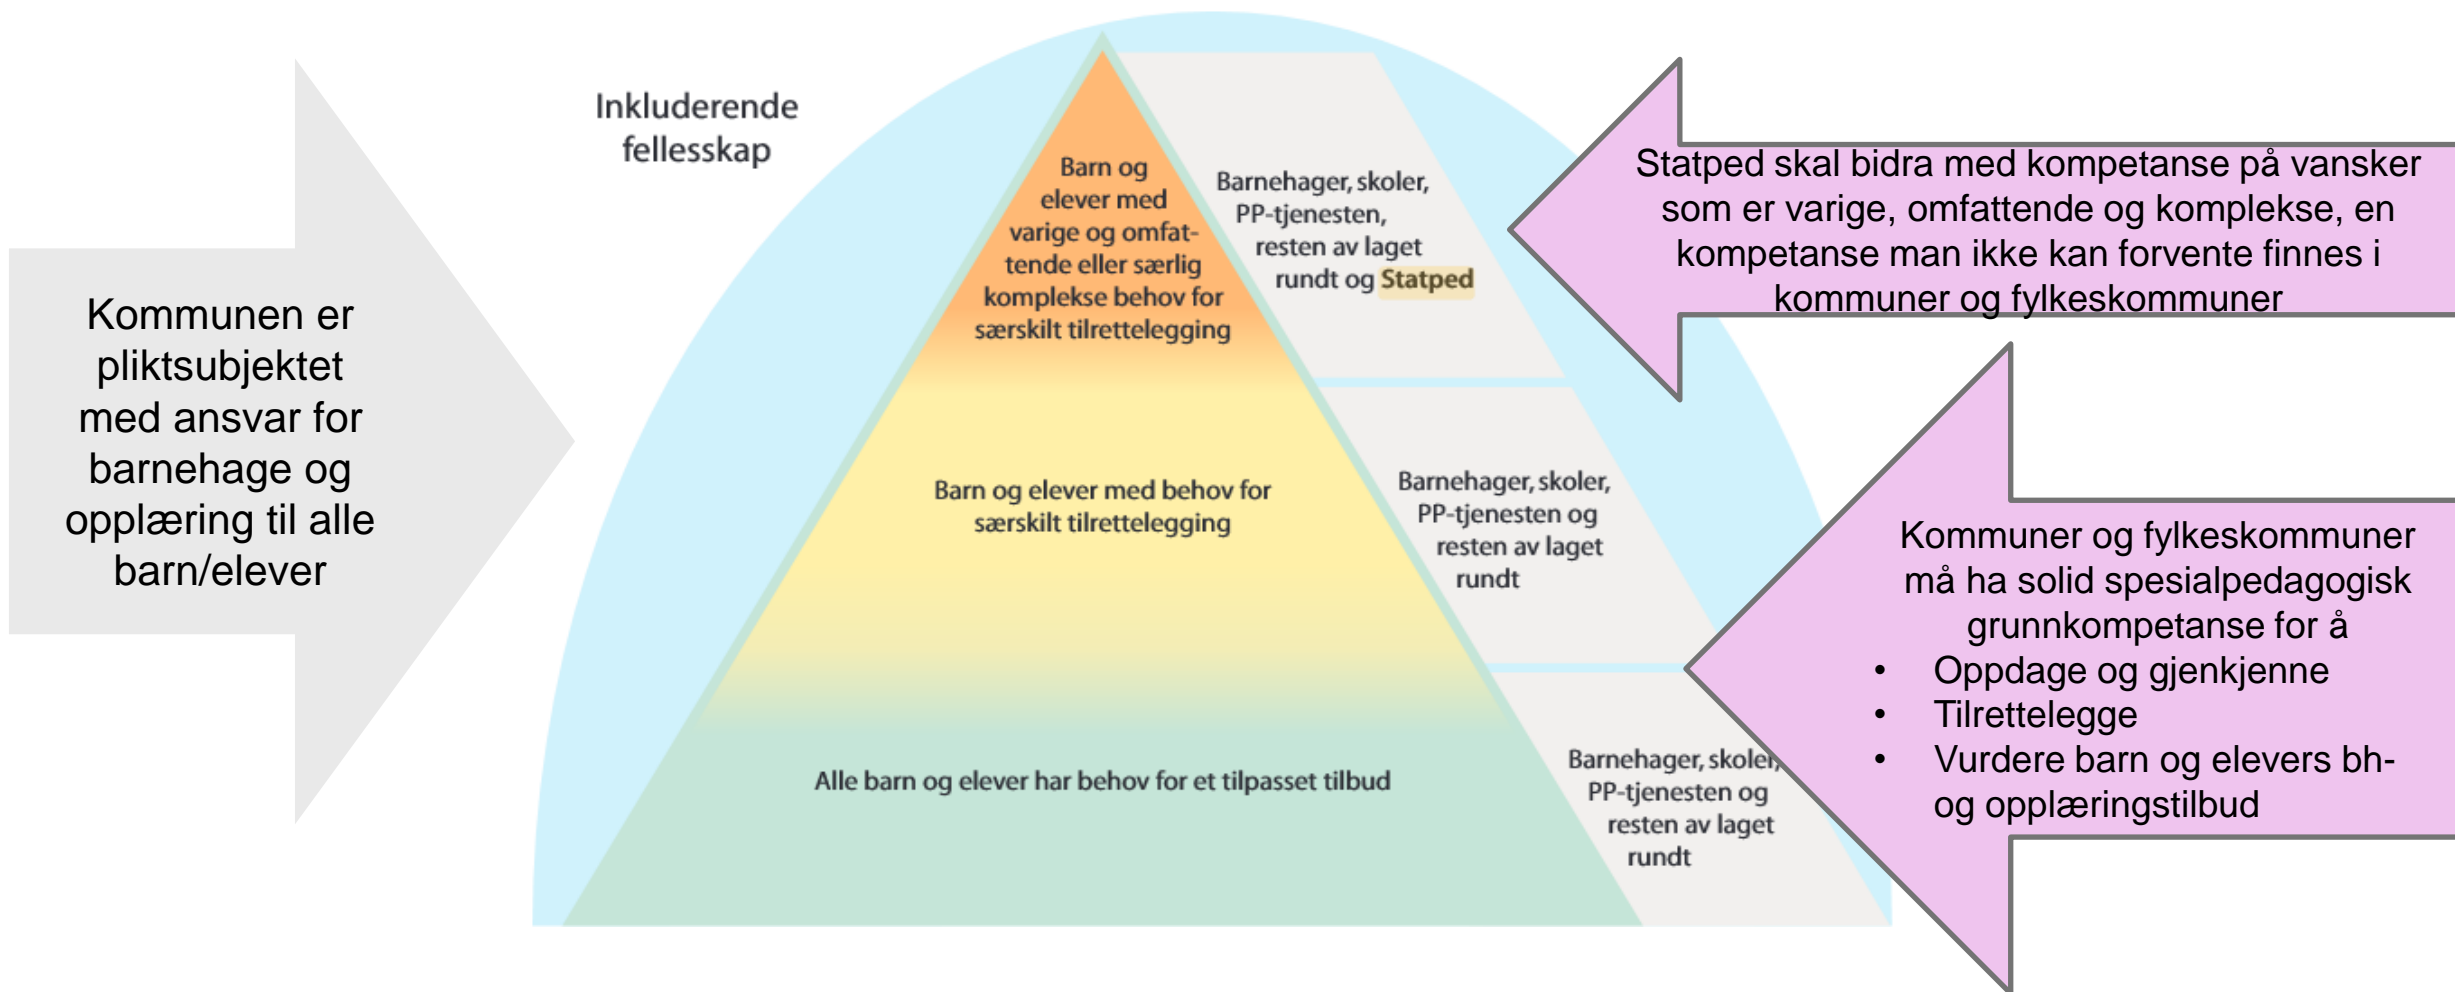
Kommunen er pliktsubjektet med ansvar for barnehage og opplæring til alle barn/elever

Inkluderende fellesskap

Barn og elever med varige og omfattende eller særlig komplekse behov for særskilt tilrettelegging

Barnehager, skoler, PP-tjenesten, resten av laget rundt og Statped

Barn og elever med behov for særskilt tilrettelegging

Barnehager, skoler, PP-tjenesten og resten av laget rundt

Alle barn og elever har behov for et tilpasset tilbud

Barnehager, skoler, PP-tjenesten og resten av laget rundt

Statped skal bidra med kompetanse på vansker som er varige, omfattende og komplekse, en kompetanse man ikke kan forvente finnes i kommuner og fylkeskommuner

Kommuner og fylkeskommuner må ha solid spesialpedagogisk grunnkompetanse for å
• Oppdage og gjenkjenne
• Tilrettelegge
• Vurdere barn og elevers bh- og opplæringstilbud